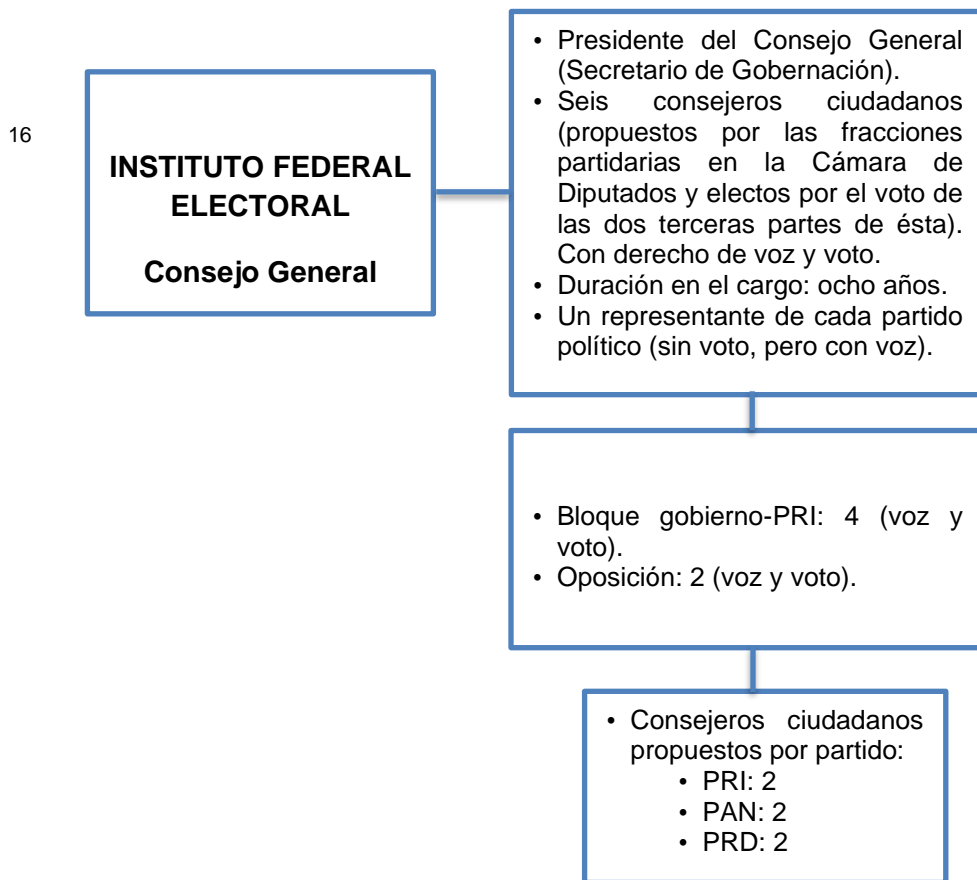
16

INSTITUTO FEDERAL ELECTORAL

Consejo General

• Presidente del Consejo General (Secretario de Gobernación).
• Seis consejeros ciudadanos (propuestos por las fracciones partidarias en la Cámara de Diputados y electos por el voto de las dos terceras partes de ésta). Con derecho de voz y voto.
• Duración en el cargo: ocho años.
• Un representante de cada partido político (sin voto, pero con voz).

• Bloque gobierno-PRI: 4 (voz y voto).
• Oposición: 2 (voz y voto).

• Consejeros ciudadanos propuestos por partido:
  • PRI: 2
  • PAN: 2
  • PRD: 2